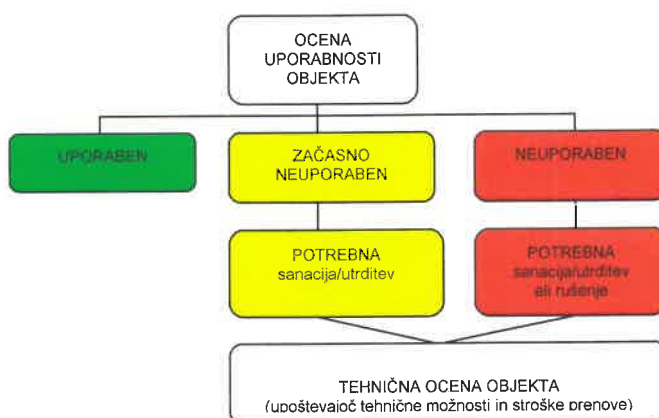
OCENA UPORABNOSTI OBJEKTA

UPORABEN

ZAČASNO NEUPORABEN

NEUPORABEN

POTREBNA sanacija/utrditev

POTREBNA sanacija/utrditev ali rušenje

TEHNIČNA OCENA OBJEKTA
(upoštevajoč tehnične možnosti in stroške prenove)